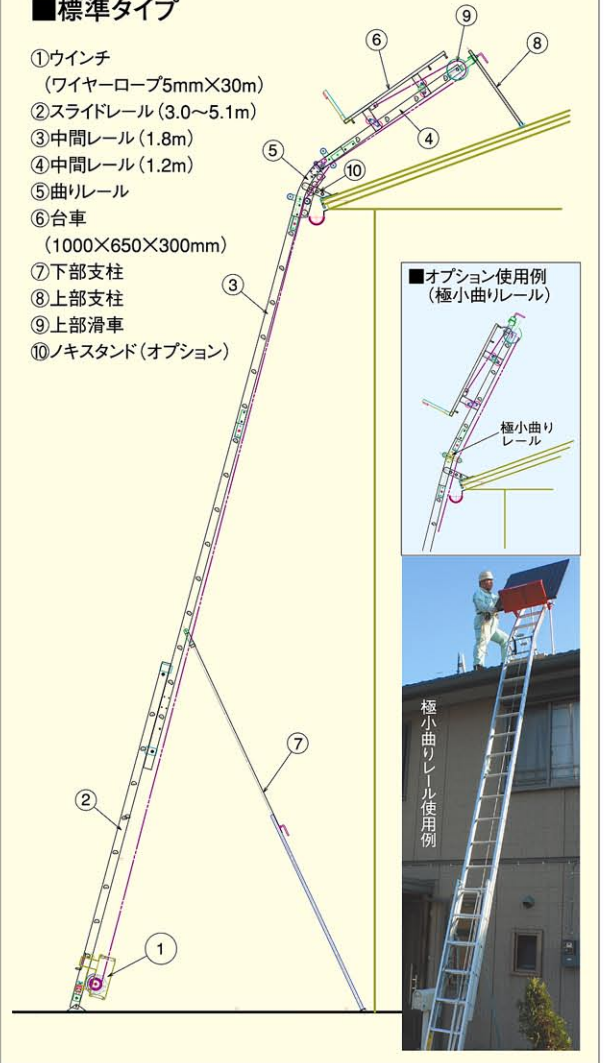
■標準タイプ

①ウインチ
（ワイヤーロープ5mm×30m）
②スライドレール（3.0～5.1m）
③中間レール（1.8m）
④中間レール（1.2m）
⑤曲りレール
⑥台車
（1000×650×300mm）
⑦下部支柱
⑧上部支柱
⑨上部滑車
⑩ノキスタンド（オプション）

⑨ ⑥ ⑧ ④ ⑤ ⑩ ③ ⑦ ② ①

■オプション使用例
（極小曲りレール）

極小曲り
レール

極小曲りレール使用例